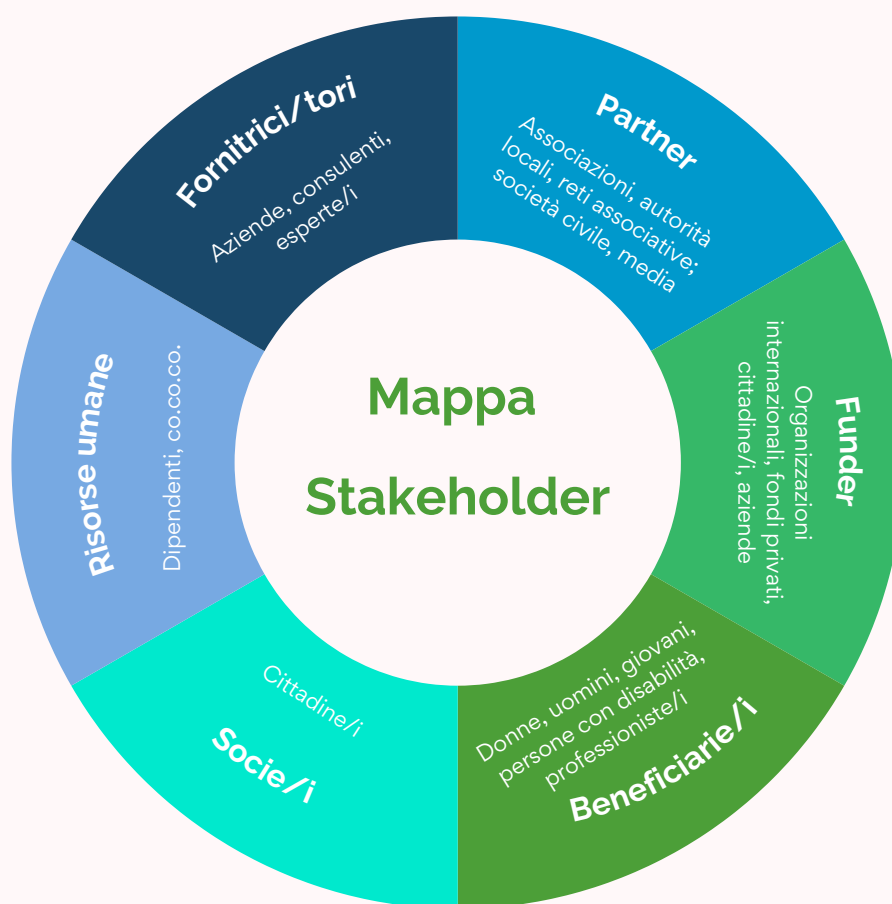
Mappa
Stakeholder

Fornitrici/tori
Aziende, consulenti, esperte/i

Partner
Associazioni, autorità locali, reti associative; società civile, media

Funder
Organizzazioni internazionali, fondi privati, cittadine/i, aziende

Beneficiarie/i
Donne, uomini, giovani, persone con disabilità, professioniste/i

Socie/i
Cittadine/i

Risorse umane
Dipendenti, co.co.co.